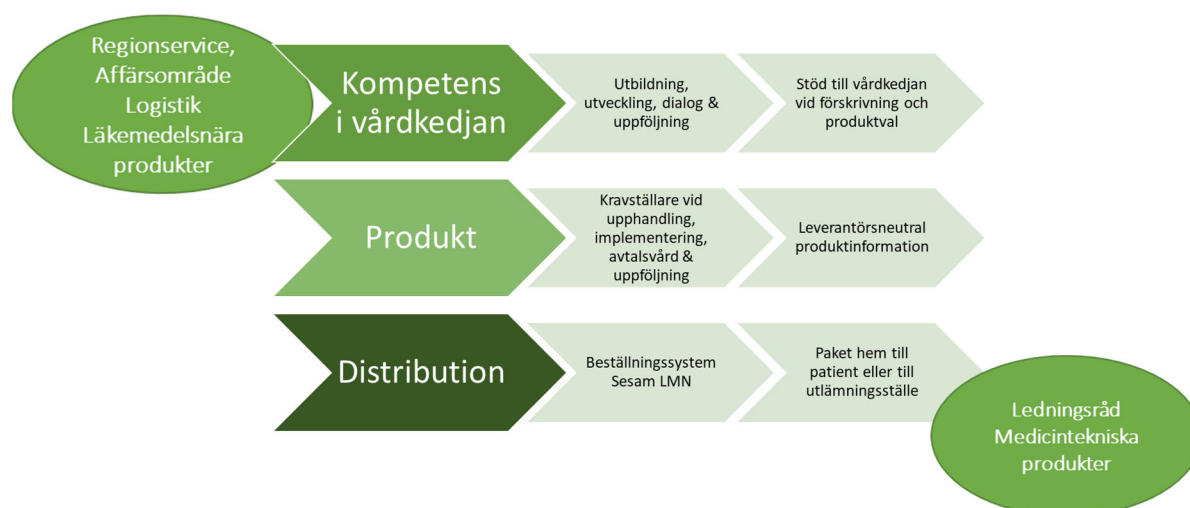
Regionservice, Affärsområde Logistik Läkemedelsnära produkter

Kompetens i vårdkedjan

Utbildning, utveckling, dialog & uppföljning

Stöd till vårdkedjan vid förskrivning och produktval

Produkt

Kravställare vid upphandling, implementering, avtalsvård & uppföljning

Leverantörsneutral produktinformation

Distribution

Beställningssystem Sesam LMN

Paket hem till patient eller till utlämningsställe

Ledningsråd Medicintekniska produkter